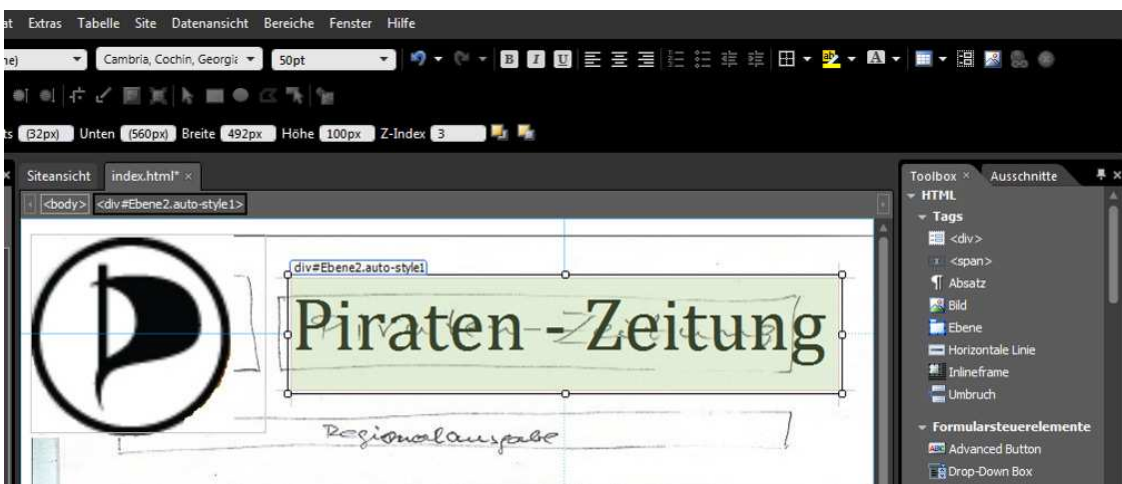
at Extras Tabelle Site Datenansicht Bereiche Fenster Hilfe

ne) Cambria, Cochin, Georgia 50pt

ts (32px) Unten (560px) Breite 492px Höhe 100px Z-Index 3

Siteansicht index.html* ×

<body> <div#Ebene2.auto-style1>

div#Ebene2.auto-style1

Piraten - Zeitung

Regionalausgabe

Toolbox × Ausschnitte

HTML
Tags
<div>
<span>
Absatz
Bild
Ebene
Horizontale Linie
Inlineframe
Umbruch

Formularsteuerelemente
Advanced Button
Drop-Down Box